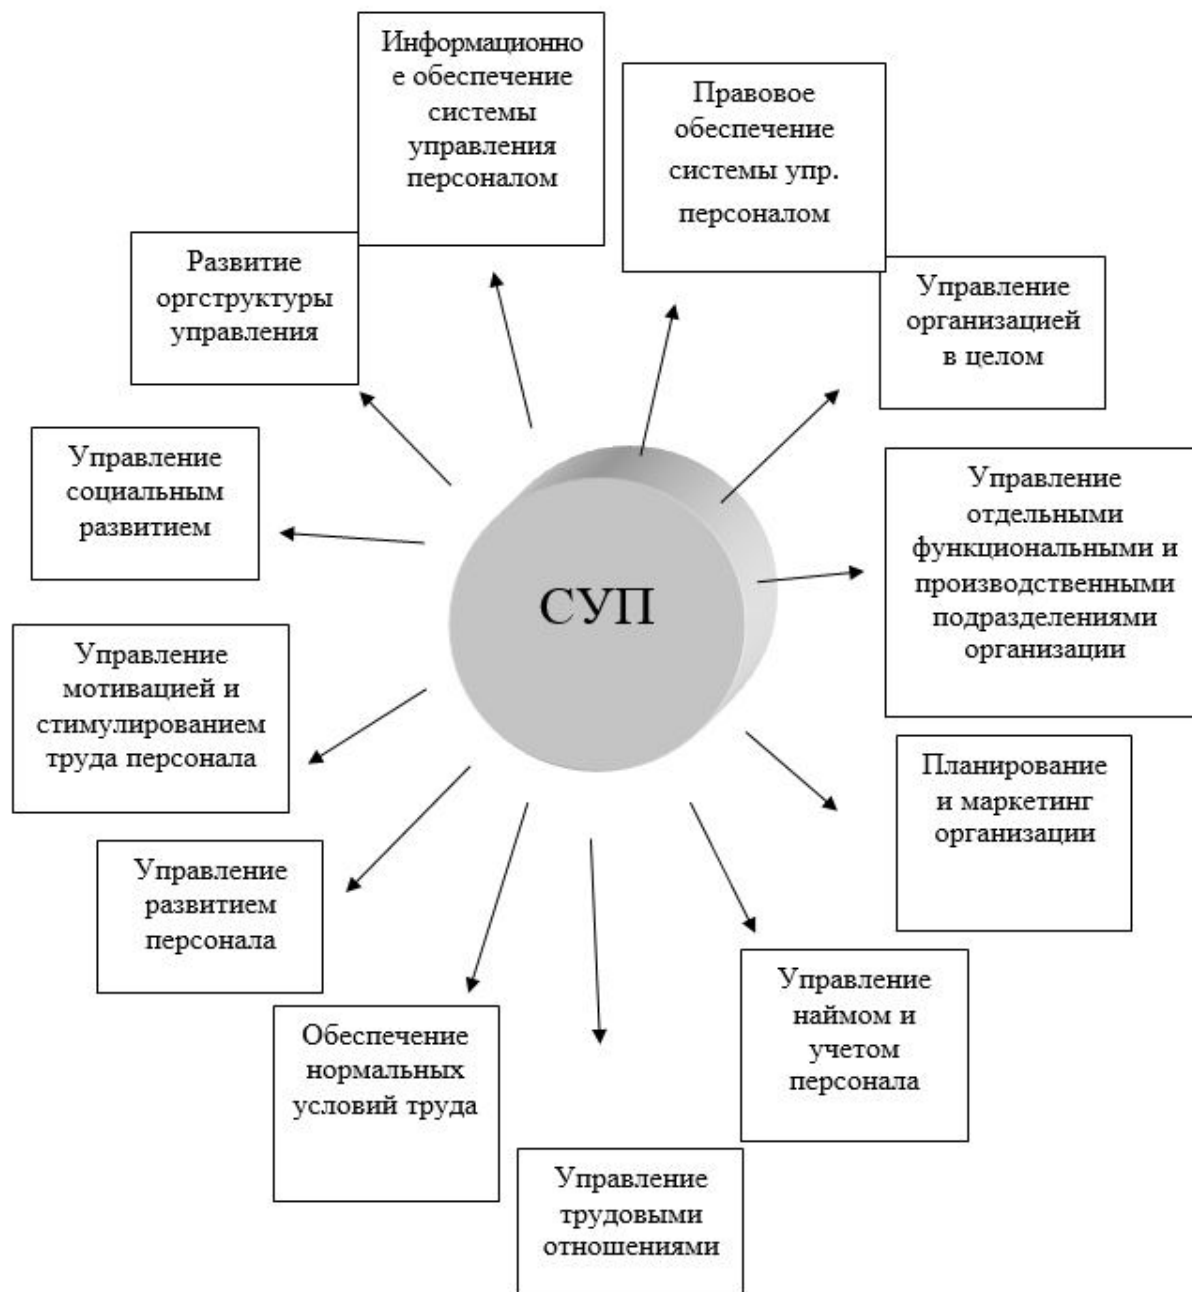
Информационно е обеспечение системы управления персоналом

Правовое обеспечение системы упр. персоналом

Развитие оргструктуры управления

Управление организацией в целом

Управление социальным развитием

Управление отдельными функциональными и производственными подразделениями организации

СУП

Управление мотивацией и стимулированием труда персонала

Планирование и маркетинг организации

Управление развитием персонала

Управление наймом и учетом персонала

Обеспечение нормальных условий труда

Управление трудовыми отношениями